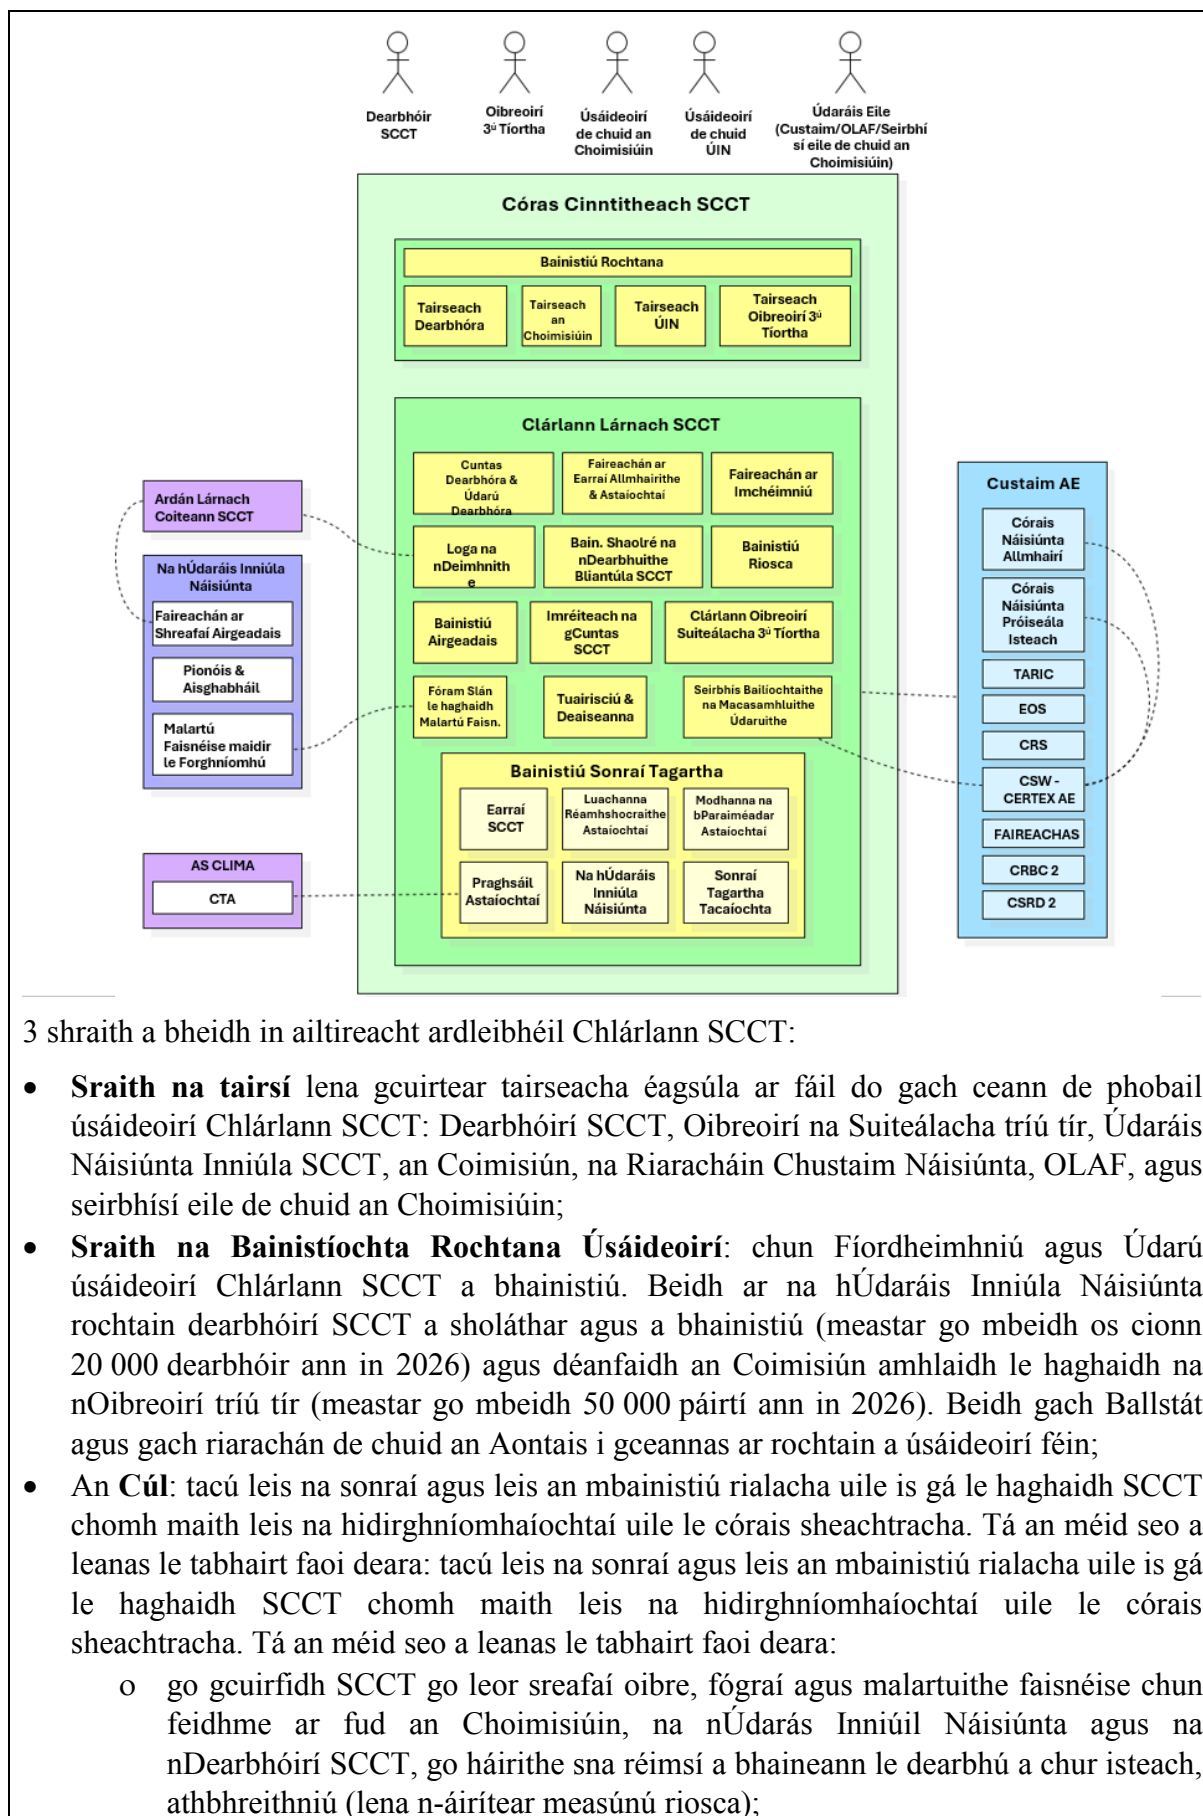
Dearbhóir SCCT

Oibreoirí 3ú Tíortha

Úsáideoirí de chuid an Choimisiúin

Úsáideoirí de chuid ÚIN

Údaráis Eile (Custaim/OLAF/Seirbhísí eile de chuid an Choimisiúin)

Córas Cinntitheach SCCT

Bainistiú Rochtana

Tairseach Dearbhóra

Tairseach an Choimisiúin

Tairseach ÚIN

Tairseach Oibreoirí 3ú Tíortha

Clárlann Lárnach SCCT

Cuntas Dearbhóra & Údarú Dearbhóra

Faireachán ar Earraí Allmhairithe & Astaíochtaí

Faireachán ar Imchéimniú

Loga na nDeimhnithe

Bain. Shaolré na nDearbhuithe Bliantúla SCCT

Bainistiú Riosca

Bainistiú Airgeadais

Imréiteach na gCuntas SCCT

Clárlann Oibreoirí Suiteálacha 3ú Tíortha

Fóram Slán le haghaidh Malartú Faisn.

Tuairisciú & Deaiseanna

Seirbhís Bailíochtaithe na Macasamhluithe Údaruithe

Bainistiú Sonraí Tagartha

Earraí SCCT

Luachanna Réamhshocraithe Astaíochtaí

Modhanna na bParaiméadar Astaíochtaí

Praghsáil Astaíochtaí

Na hÚdaráis Inniúla Náisiúnta

Sonraí Tagartha Tacaíochta

Ardán Lárnach Coiteann SCCT

Na hÚdaráis Inniúla Náisiúnta

Faireachán ar Shreafaí Airgeadais

Pionóis & Aisghabháil

Malartú Faisnéise maidir le Forghníomhú

AS CLIMA

CTA

Custaim AE

Córais Náisiúnta Allmhairí

Córais Náisiúnta Próiseála Isteach

TARIC

EOS

CRS

CSW - CERTEX AE

FAIREACHAS

CRBC 2

CSRD 2

3 shraith a bheidh in ailtireacht ardleibhéil Chlárlann SCCT:

• **Sraith na tairsí** lena gcuirtear tairseacha éagsúla ar fáil do gach ceann de phobail úsáideoirí Chlárlann SCCT: Dearbhóirí SCCT, Oibreoirí na Suiteálacha tríú tír, Údaráis Náisiúnta Inniúla SCCT, an Coimisiún, na Riaracháin Chustaim Náisiúnta, OLAF, agus seirbhísí eile de chuid an Choimisiúin;

• **Sraith na Bainistíochta Rochtana Úsáideoirí**: chun Fíordheimhniú agus Údarú úsáideoirí Chlárlann SCCT a bhainistiú. Beidh ar na hÚdaráis Inniúla Náisiúnta rochtain dearbhóirí SCCT a sholáthar agus a bhainistiú (meastar go mbeidh os cionn 20 000 dearbhóir ann in 2026) agus déanfaidh an Coimisiún amhlaidh le haghaidh na nOibreoirí tríú tír (meastar go mbeidh 50 000 páirtí ann in 2026). Beidh gach Ballstát agus gach riarachán de chuid an Aontais i gceannas ar rochtain a úsáideoirí féin;

• An **Cúl**: tacú leis na sonraí agus leis an mbainistiú rialacha uile is gá le haghaidh SCCT chomh maith leis na hidirghníomhaíochtaí uile le córais sheachtracha. Tá an méid seo a leanas le tabhairt faoi deara: tacú leis na sonraí agus leis an mbainistiú rialacha uile is gá le haghaidh SCCT chomh maith leis na hidirghníomhaíochtaí uile le córais sheachtracha. Tá an méid seo a leanas le tabhairt faoi deara:

o go gcuirfidh SCCT go leor sreafaí oibre, fógraí agus malartuithe faisnéise chun feidhme ar fud an Choimisiúin, na nÚdarás Inniúil Náisiúnta agus na nDearbhóirí SCCT, go háirithe sna réimsí a bhaineann le dearbhú a chur isteach, athbhreithniú (lena n-áirítear measúnú riosca);